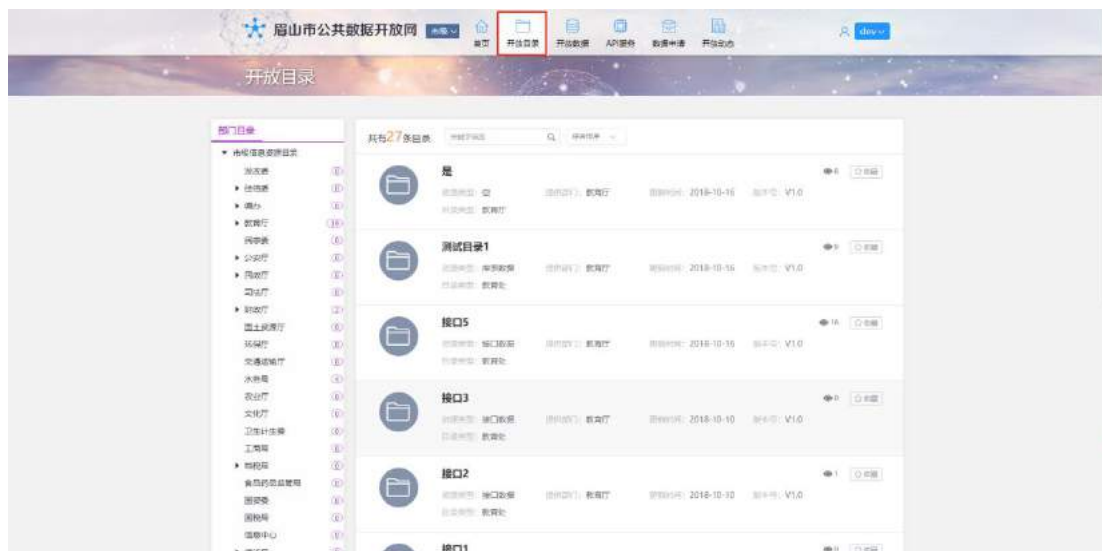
眉山市公共数据开放网

首页 开放目录 开放数据 API服务 数据申请 开放动态

dev

开放目录

部门目录

▼ 市级信息资源目录

发改委
▸ 经信委
▸ 俱办
▸ 教育厅
民宗委
▸ 公安厅
▸ 民政厅
司法厅
▸ 财政厅
国土资源厅
环保厅
交通运输厅
水利局
农业厅
文化厅
卫生计生委
工商局
▸ 地税局
食品药品监管局
国资委
国税局
信息中心

共有27条目录

Q

是
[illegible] 空 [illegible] 教育厅 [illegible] 2018-10-16 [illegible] V1.0
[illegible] 教育厅

测试目录1
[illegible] 库表数据 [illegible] 教育厅 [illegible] 2018-10-16 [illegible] V1.0
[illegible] 教育处

接口5
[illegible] 接口数据 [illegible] 教育厅 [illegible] 2018-10-16 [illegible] V1.0
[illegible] 教育处

接口3
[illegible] 接口数据 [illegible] 教育厅 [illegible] 2018-10-10 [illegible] V1.0
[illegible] 教育处

接口2
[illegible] 接口数据 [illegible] 教育厅 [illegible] 2018-10-10 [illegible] V1.0
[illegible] 教育处

接口1